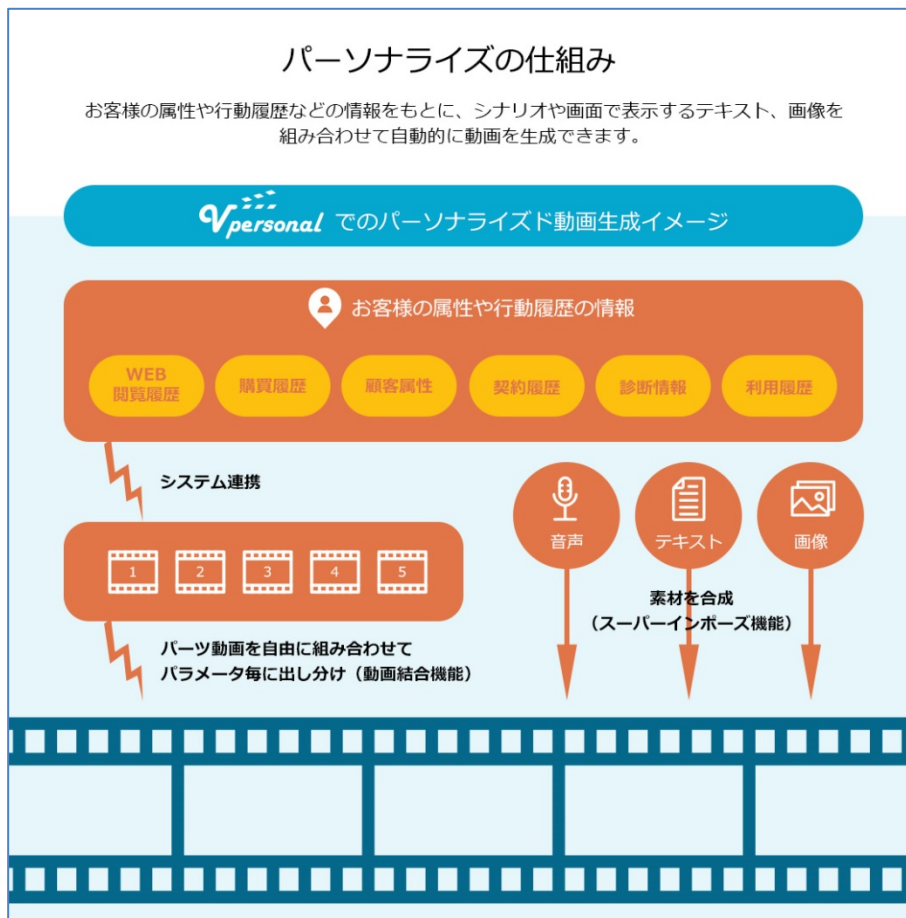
パーソナライズの仕組み

お客様の属性や行動履歴などの情報をもとに、シナリオや画面で表示するテキスト、画像を組み合わせて自動的に動画を生成できます。

Vpersonal でのパーソナライズド動画生成イメージ

お客様の属性や行動履歴の情報

WEB 閲覧履歴

購買履歴

顧客属性

契約履歴

診断情報

利用履歴

システム連携

音声

テキスト

画像

1 2 3 4 5

素材を合成（スーパーインポーズ機能）

パーツ動画を自由に組み合わせてパラメータ毎に出し分け（動画結合機能）